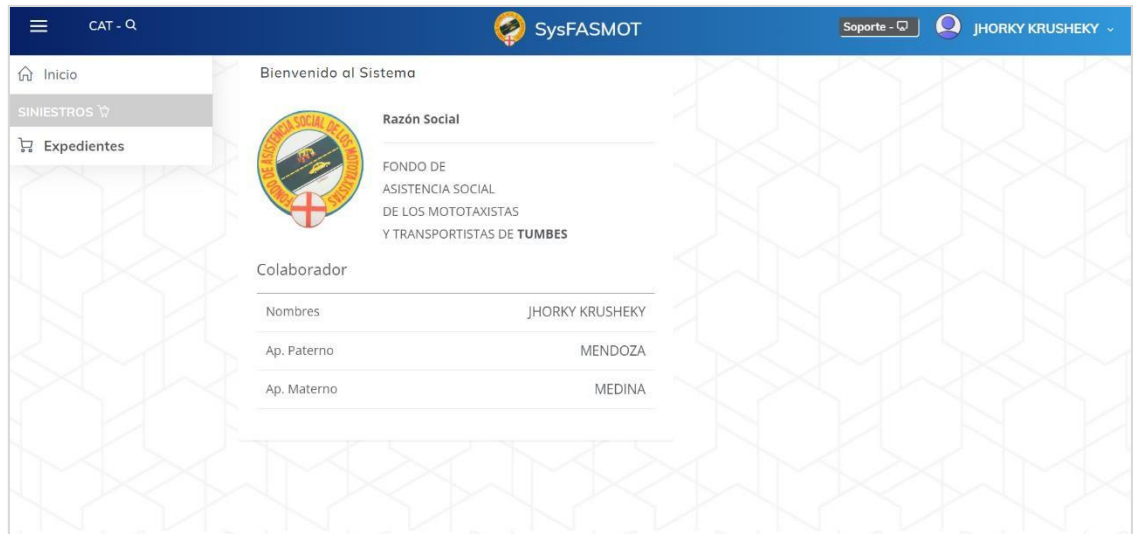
CAT - Q

SysFASMOT

Soporte -

JHORKY KRUSHEKY

Inicio

SINIESTROS

Expedientes

Bienvenido al Sistema

FONDO DE ASISTENCIA SOCIAL DE LOS MOTOTAXISTAS

Razón Social

FONDO DE
ASISTENCIA SOCIAL
DE LOS MOTOTAXISTAS
Y TRANSPORTISTAS DE **TUMBES**

Colaborador

| | |
|---|---|
| Nombres | JHORKY KRUSHEKY |
| Ap. Paterno | MENDOZA |
| Ap. Materno | MEDINA |